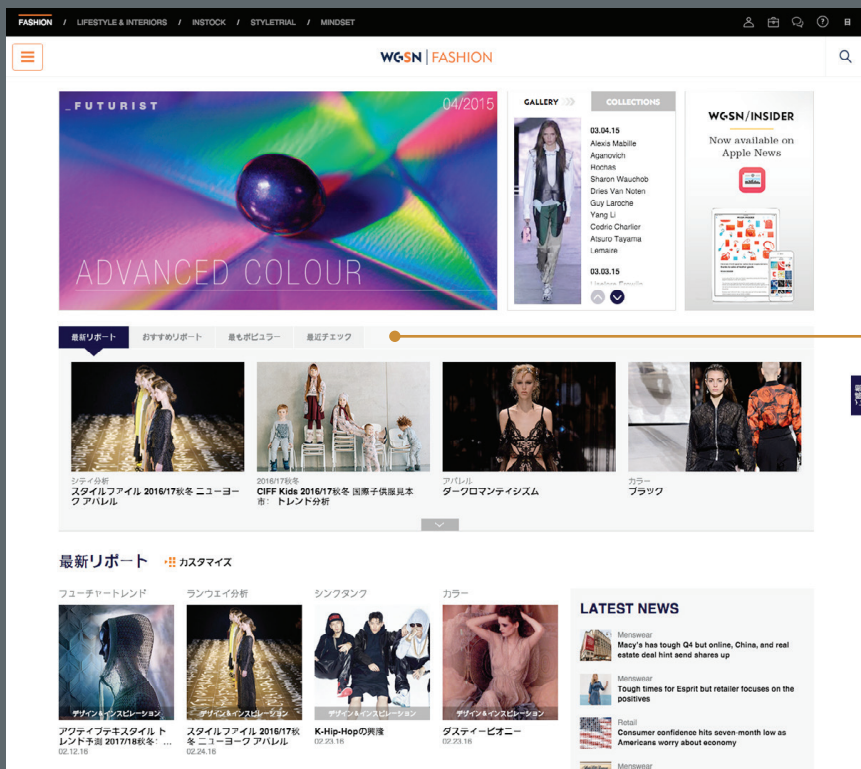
FASHION / LIFESTYLE & INTERIORS / INSTOCK / STYLETRIAL / MINDSET

WGSN | FASHION

_FUTURIST 04/2015

ADVANCED COLOUR

GALLERY COLLECTIONS

03.04.15
Alexis Mabille
Aganovich
Hochas
Sharon Wauchob
Dries Van Noten
Guy Laroche
Yang Li
Cedric Charlier
Atsuro Tayama
Lemaire

03.03.15

WGSN/INSIDER
Now available on Apple News

最新リポート おすすめリポート 最もポピュラー 最近チェック

シティ分析
スタイルファイル 2016/17秋冬 ニューヨーク アパレル

2016/17秋冬
CIFF Kids 2016/17秋冬 国際子供服見本市: トレンド分析

アパレル
ダークロマンティシズム

カラー
ブラック

最新リポート カスタマイズ

フューチャートレンド
デザイン&インスピレーション
アクティブテキスタイル トレンド予測 2017/18秋冬: ...
02.12.16

ランウェイ分析
デザイン&インスピレーション
スタイルファイル 2016/17秋冬 ニューヨーク アパレル
02.24.16

シンクタンク
デザイン&インスピレーション
K-Hip-Hopの興隆
02.23.16

カラー
デザイン&インスピレーション
ダスティーピオニー
02.23.16

LATEST NEWS

Menswear
Macy's has tough Q4 but online, China, and real estate deal hint send shares up

Menswear
Tough times for Esprit but retailer focuses on the positives

Retail
Consumer confidence hits seven-month low as Americans worry about economy

Menswear